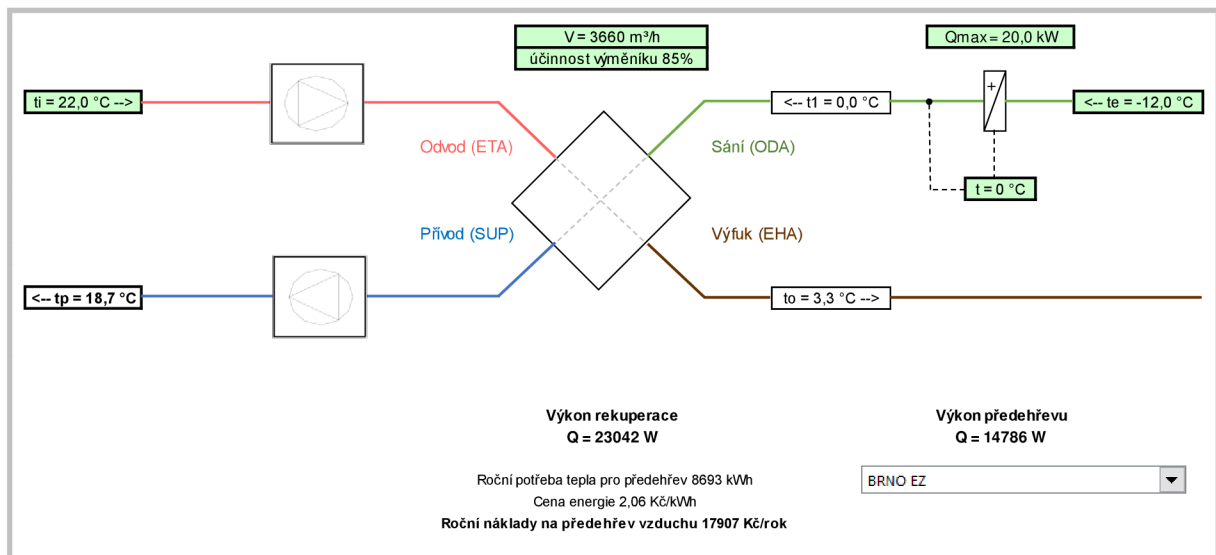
V = 3660 m³/h
účinnost výměníku 85%

Qmax = 20,0 kW

ti = 22,0 °C -->

<-- t1 = 0,0 °C

<-- te = -12,0 °C

Odvod (ETA)

Sání (ODA)

t = 0 °C

Přívod (SUP)

Výfuk (EHA)

<-- tp = 18,7 °C

to = 3,3 °C -->

**Výkon rekuperace**
**Q = 23042 W**

**Výkon předehřevu**
**Q = 14786 W**

Roční potřeba tepla pro předehřev 8693 kWh
Cena energie 2,06 Kč/kWh
**Roční náklady na předehřev vzduchu 17907 Kč/rok**

BRNO EZ